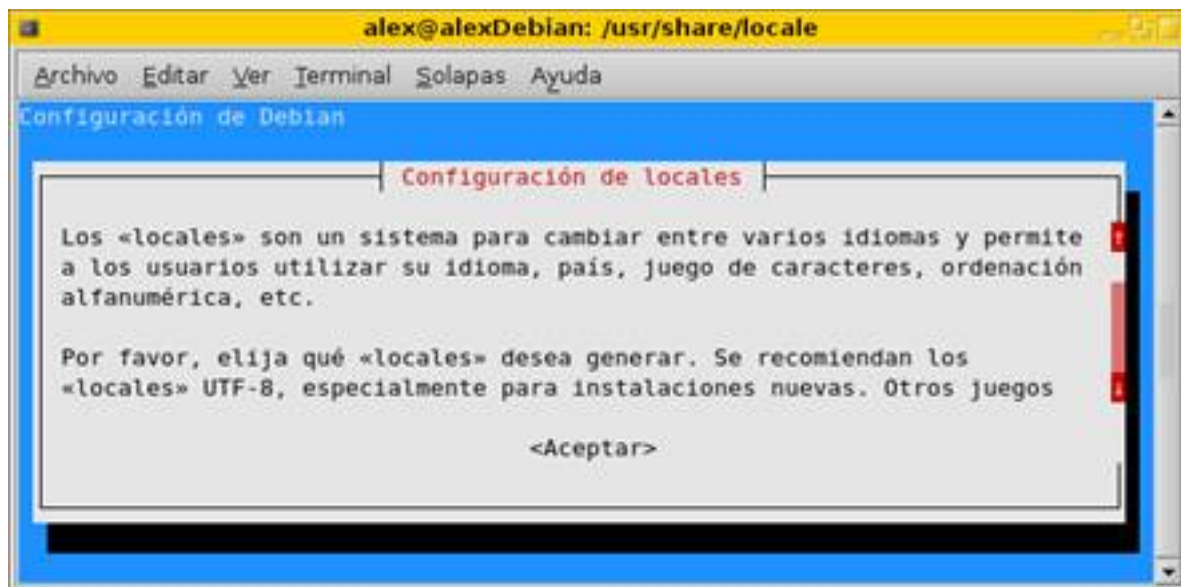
alex@alexDebian: /usr/share/locale

Archivo Editar Ver Terminal Solapas Ayuda

Configuración de Debian

Configuración de locales

Los «locales» son un sistema para cambiar entre varios idiomas y permite a los usuarios utilizar su idioma, país, juego de caracteres, ordenación alfanumérica, etc.

Por favor, elija qué «locales» desea generar. Se recomiendan los «locales» UTF-8, especialmente para instalaciones nuevas. Otros juegos

<Aceptar>